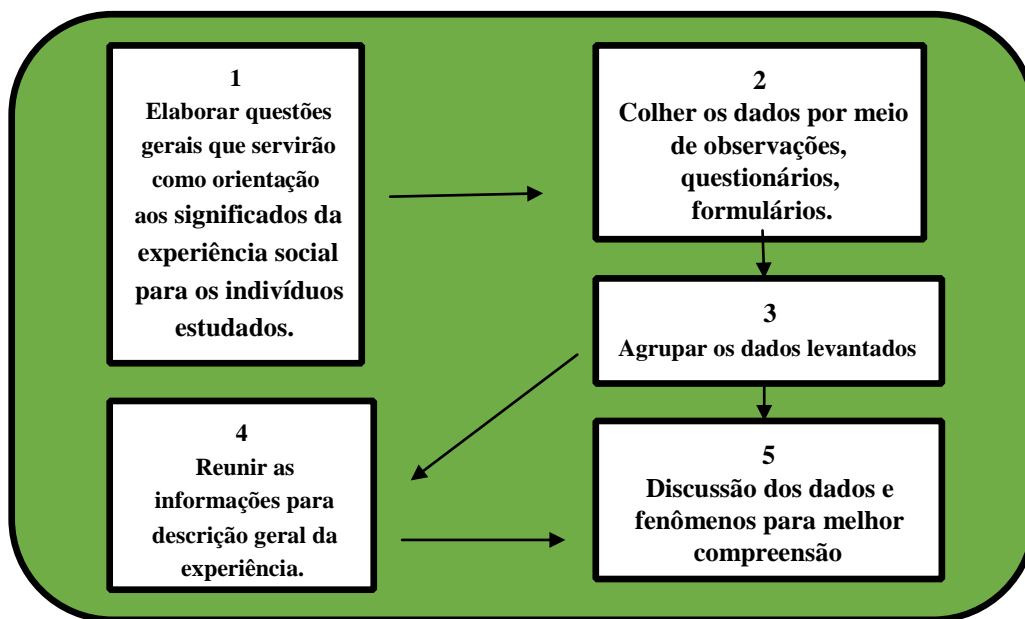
1
Elaborar questões gerais que servirão como orientação aos significados da experiência social para os indivíduos estudados.

2
Colher os dados por meio de observações, questionários, formulários.

3
Agrupar os dados levantados

4
Reunir as informações para descrição geral da experiência.

5
Discussão dos dados e fenômenos para melhor compreensão